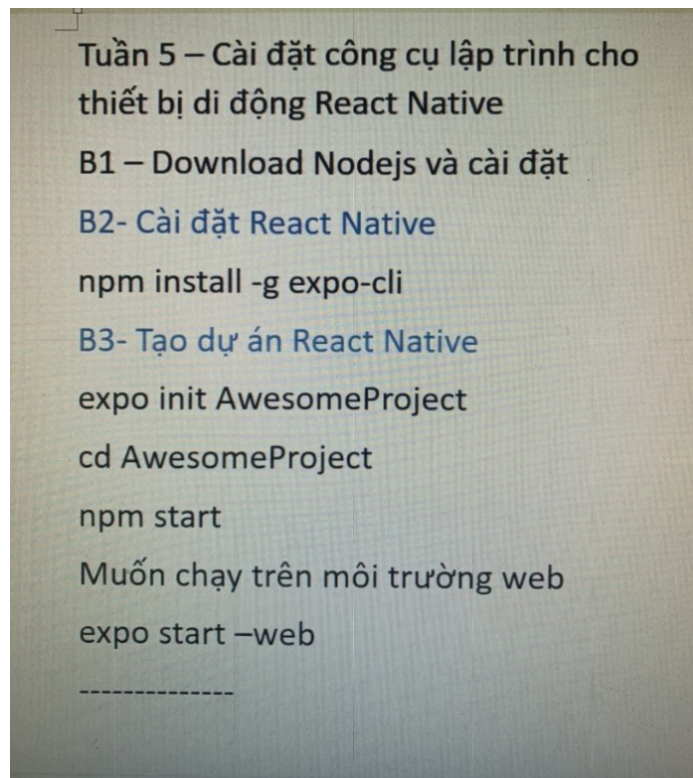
Tuần 5 – Cài đặt công cụ lập trình cho thiết bị di động React Native

B1 – Download Nodejs và cài đặt

B2- Cài đặt React Native

npm install -g expo-cli

B3- Tạo dự án React Native

expo init AwesomeProject

cd AwesomeProject

npm start

Muốn chạy trên môi trường web

expo start –web

--------------